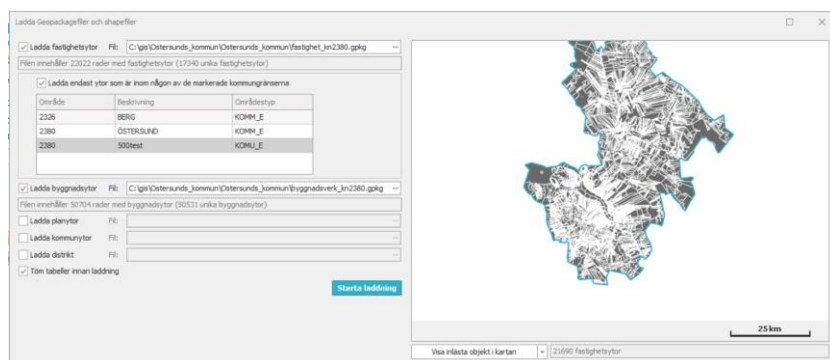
Ladda Gespackagefiler och shapefiler

Ladda fastighetsytor Fil: C:\gis\Östersunds_kommun\Östersunds_kommun\fastighet_kn2380.gpkg ...

Filen innehåller 22022 rader med fastighetsytor (17340 unika fastighetsytor)

Ladda endast ytor som är inom någon av de markerade kommungränserna

| Område | Beskrivning | Områdestyp |
|---|---|---|
| 2326 | BERG | KOMM_E |
| 2380 | ÖSTERSUND | KOMM_E |
| 2380 | 500test | KOMU_E |

Ladda byggnadsytor Fil: C:\gis\Östersunds_kommun\Östersunds_kommun\byggnadsverk_kn2380.gpkg ...

Filen innehåller 50704 rader med byggnadsytor (50531 unika byggnadsytor)

Ladda planytor Fil:

Ladda kommunytor Fil:

Ladda distrikt Fil:

Töm tabeller innan laddning

Starta laddning

25 km

Visa inlästa objekt i kartan

21690 fastighetsytor